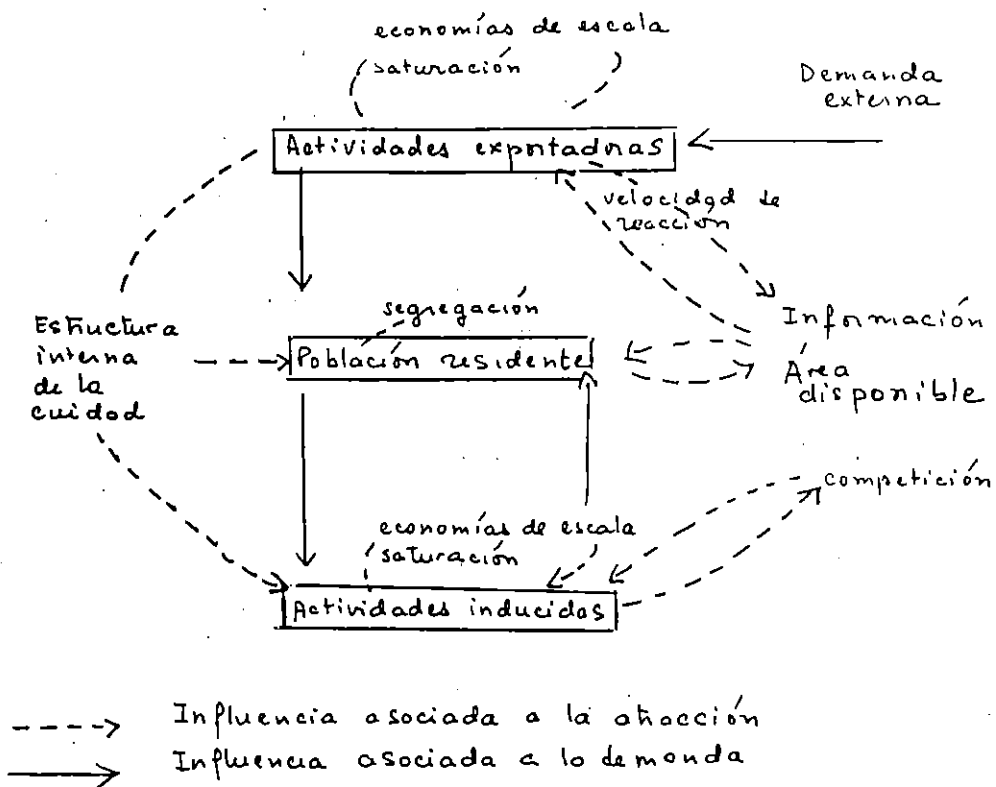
economías de escala
saturación

Demanda externa

Actividades exportadoras

velocidad de reacción

Estructura interna de la cuidad

segregación

Población residente

Información

Area disponible

competición

economías de escala
saturación

Actividades inducidas

Influencia asociada a la atracción
Influencia asociada a lo demonda